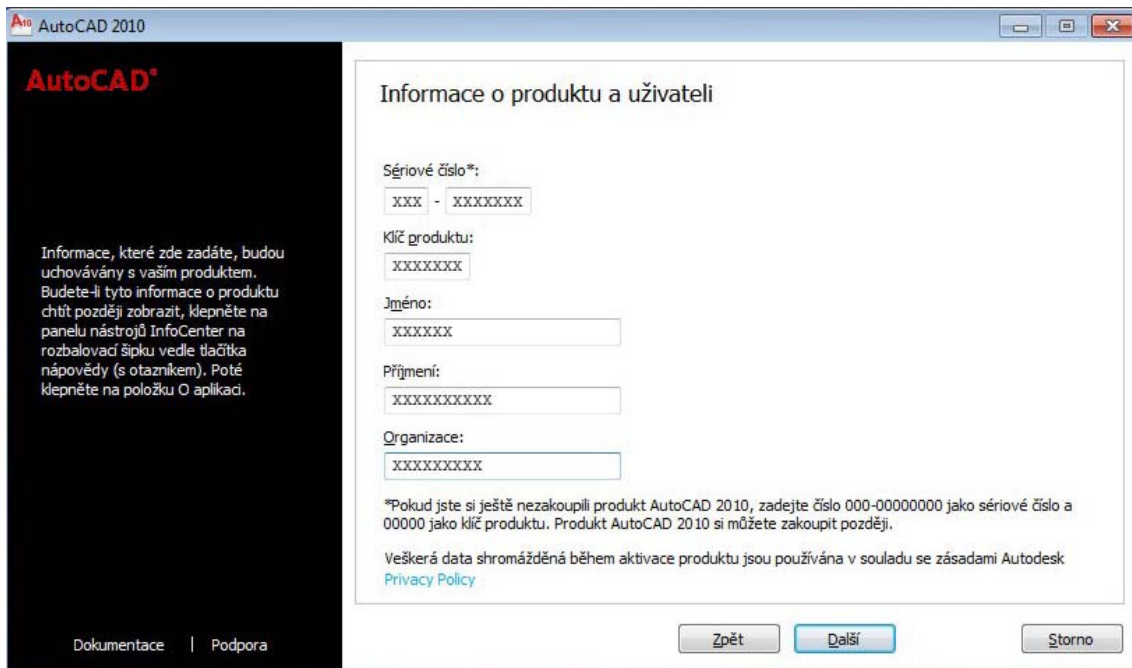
A10 AutoCAD 2010

AutoCAD®

Informace, které zde zadáte, budou uchovávány s vaším produktem. Budete-li tyto informace o produktu chtít později zobrazit, klepněte na panelu nástrojů InfoCenter na rozbalovací šipku vedle tlačítka nápovědy (s otazníkem). Poté klepněte na položku O aplikaci.

Dokumentace | Podpora

Informace o produktu a uživateli

Sériové číslo*:

XXX - XXXXXXX

Klíč produktu:

XXXXXXX

Jméno:

XXXXXX

Příjmení:

XXXXXXXXXX

Organizace:

XXXXXXXXX

*Pokud jste si ještě nezakoupili produkt AutoCAD 2010, zadejte číslo 000-00000000 jako sériové číslo a 00000 jako klíč produktu. Produkt AutoCAD 2010 si můžete zakoupit později.

Veškerá data shromážděná během aktivace produktu jsou používána v souladu se zásadami Autodesk Privacy Policy

Zpět

Další

Storno